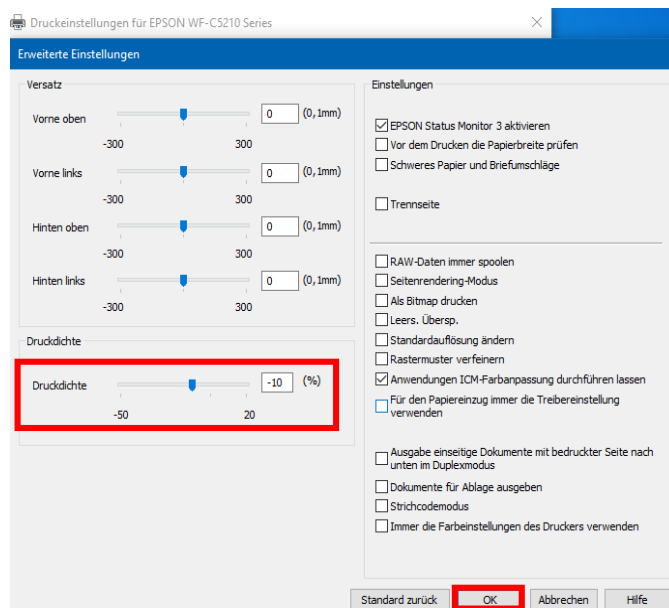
Druckeinstellungen für EPSON WF-C5210 Series

Erweiterte Einstellungen

Versatz

Vorne oben
0
(0,1mm)
-300
300

Vorne links
0
(0,1mm)
-300
300

Hinten oben
0
(0,1mm)
-300
300

Hinten links
0
(0,1mm)
-300
300

Druckdichte

Druckdichte
-10
(%)
-50
20

Einstellungen

☑ EPSON Status Monitor 3 aktivieren
☐ Vor dem Drucken die Papierbreite prüfen
☐ Schweres Papier und Briefumschläge

☐ Trennseite

☐ RAW-Daten immer spoolen
☐ Seitenrendering-Modus
☐ Als Bitmap drucken
☐ Leers. Übersp.
☐ Standardauflösung ändern
☐ Rastermuster verfeinern
☑ Anwendungen ICM-Farbanpassung durchführen lassen
☐ Für den Papiereinzug immer die Treibereinstellung verwenden

☐ Ausgabe einseitige Dokumente mit bedruckter Seite nach unten im Duplexmodus
☐ Dokumente für Ablage ausgeben
☐ Strichcodemodus
☐ Immer die Farbeinstellungen des Druckers verwenden

Standard zurück
OK
Abbrechen
Hilfe